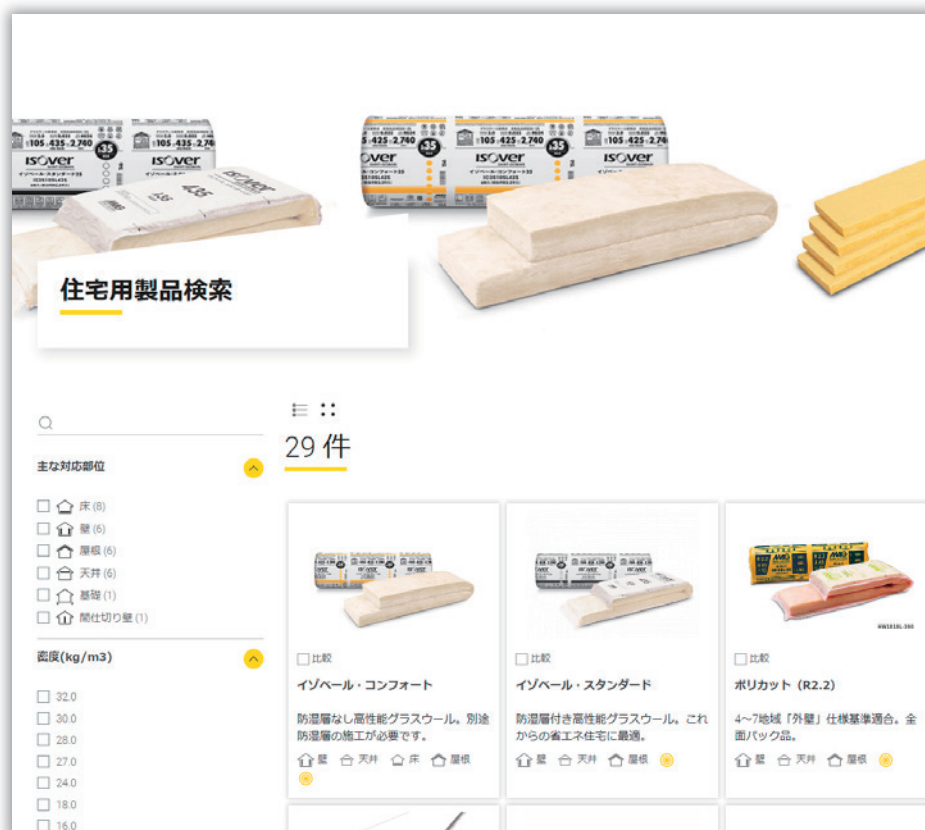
住宅用製品検索

29 件

主な対応部位

☐ 床 (8)
☐ 壁 (6)
☐ 屋根 (6)
☐ 天井 (6)
☐ 基礎 (1)
☐ 間仕切り壁 (1)

密度(kg/m3)

☐ 32.0
☐ 30.0
☐ 28.0
☐ 27.0
☐ 24.0
☐ 18.0
☐ 16.0

☐ 比較
イゾベール・コンフォート
防湿層なし高性能グラスウール。別途防湿層の施工が必要です。
壁 天井 床 屋根

☐ 比較
イゾベール・スタンダード
防湿層付き高性能グラスウール。これからの省エネ住宅に最適。
壁 天井 屋根

☐ 比較
ポリカット（R2.2）
4~7地域「外壁」仕様基準適合。全面パック品。
壁 天井 屋根